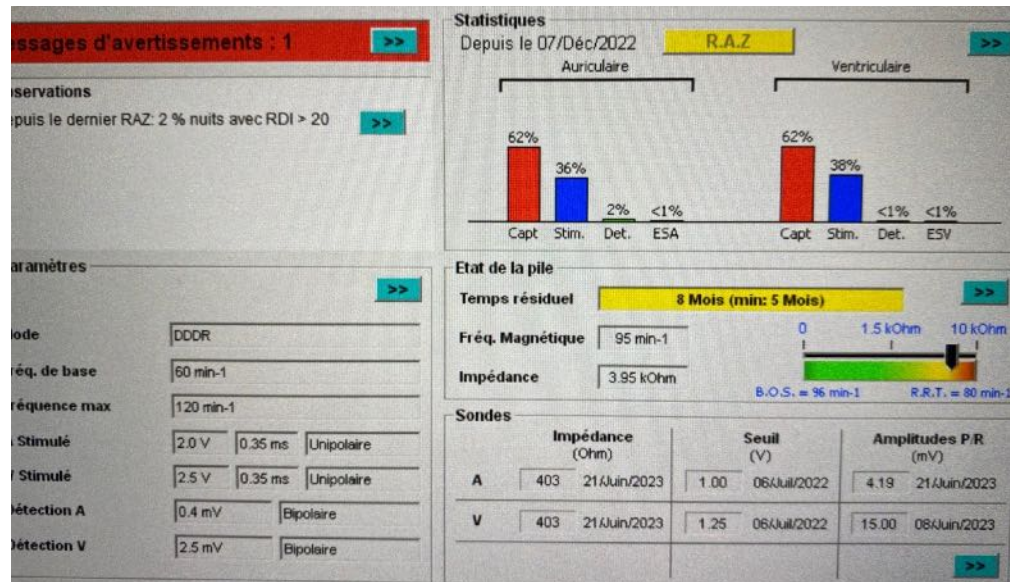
ssages d'avertissements : 1 >>

servations

puis le dernier RAZ: 2 % nuits avec RDI > 20 >>

aramètres

>>

lode DDDR

réq. de base 60 min-1

réquence max 120 min-1

Stimulé 2.0 V 0.35 ms Unipolaire

Stimulé 2.5 V 0.35 ms Unipolaire

étection A 0.4 mV Bipolaire

étection V 2.5 mV Bipolaire

Statistiques

Depuis le 07/Déc/2022 R.A.Z >>

Auriculaire

62% 36% 2% <1%

Capt Stim. Det. ESA

Ventriculaire

62% 38% <1% <1%

Capt Stim. Det. ESV

Etat de la pile

Temps résiduel 8 Mois (min: 5 Mois) >>

Fréq. Magnétique 95 min-1

Impédance 3.95 kOhm

0 1.5 kOhm 10 kOhm

B.O.S. = 96 min-1 R.R.T. = 80 min-1

Sondes

| | Impédance (Ohm) | | Seuil (V) | | Amplitudes P/R (mV) | |
|---|---|---|---|---|---|---|
| A | 403 | 21/Juin/2023 | 1.00 | 06/Juil/2022 | 4.19 | 21/Juin/2023 |
| V | 403 | 21/Juin/2023 | 1.25 | 06/Juil/2022 | 15.00 | 08/Juin/2023 |

>>